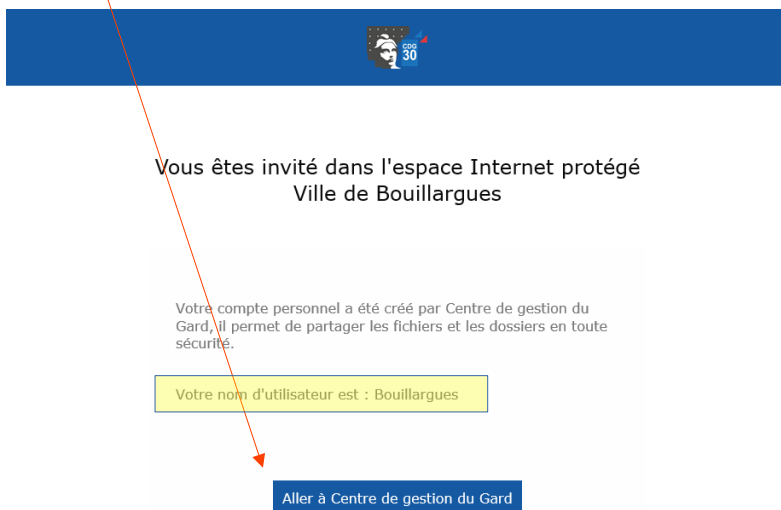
CDG 30

Vous êtes invité dans l'espace Internet protégé Ville de Bouillargues

Votre compte personnel a été créé par Centre de gestion du Gard, il permet de partager les fichiers et les dossiers en toute sécurité.

Votre nom d'utilisateur est : Bouillargues

Aller à Centre de gestion du Gard